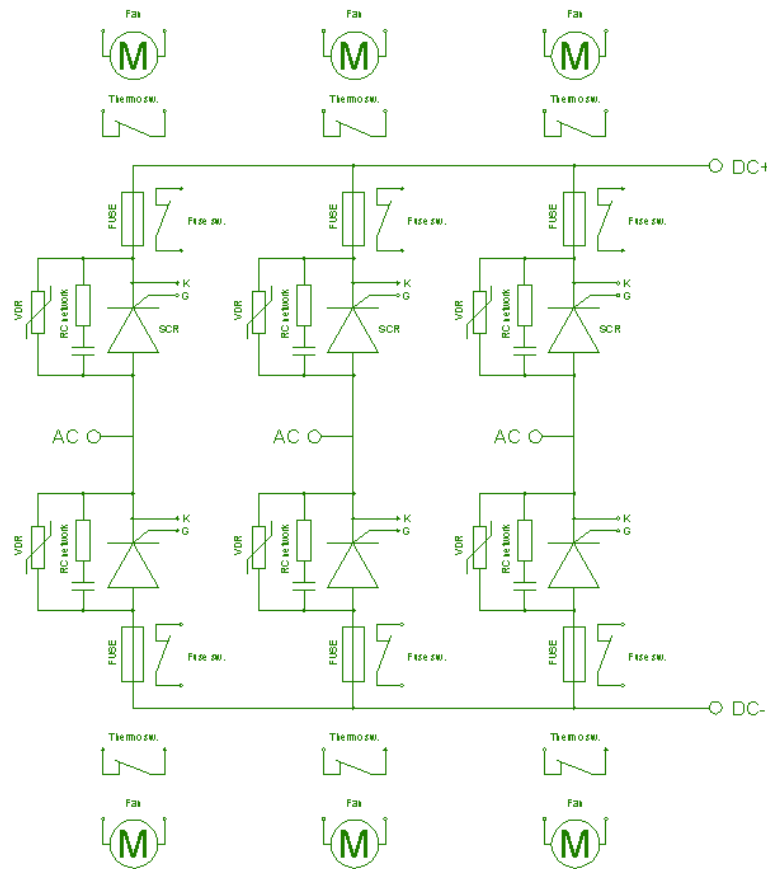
Fan
M
Fan
M
Fan
M
Thermosw.
Thermosw.
Thermosw.
DC+
FUSE
Fuse sw.
FUSE
Fuse sw.
FUSE
Fuse sw.
K
G
K
G
K
G
VDR
RC network
SCR
VDR
RC network
SCR
VDR
RC network
SCR
AC
AC
AC
K
G
K
G
K
G
VDR
RC network
VDR
RC network
VDR
RC network
FUSE
Fuse sw.
FUSE
Fuse sw.
FUSE
Fuse sw.
DC-
Thermosw.
Thermosw.
Thermosw.
Fan
M
Fan
M
Fan
M